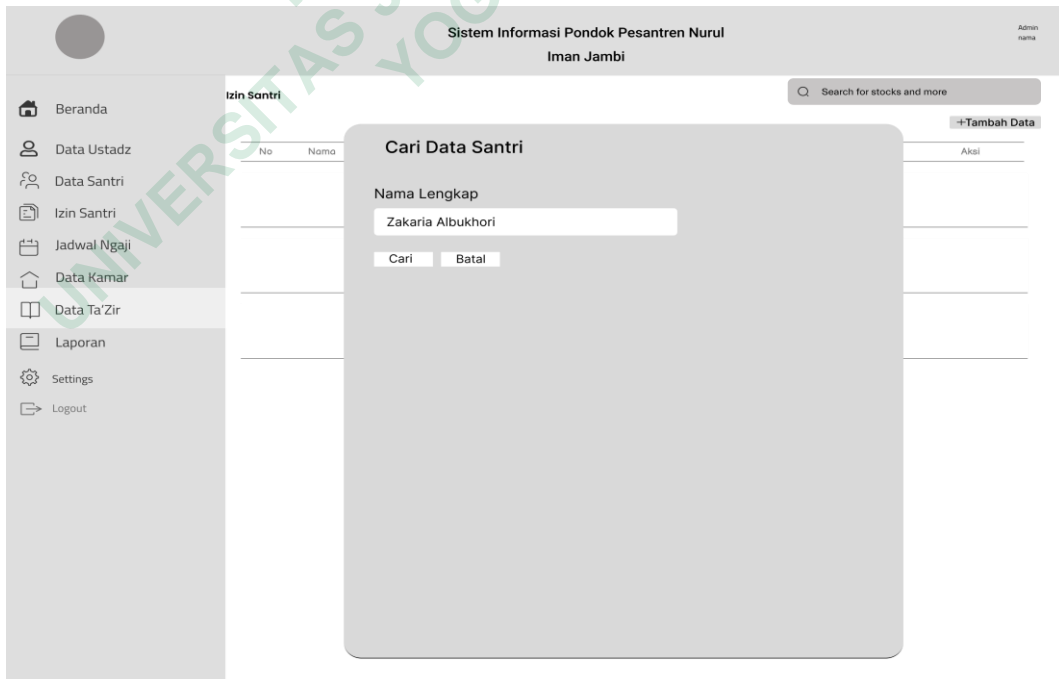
Sistem Informasi Pondok Pesantren Nurul Iman Jambi

Admin nama

Beranda
Data Ustadz
Data Santri
Izin Santri
Jadwal Ngaji
Data Kamar
Data Ta'Zir
Laporan
Settings
Logout

Izin Santri

Search for stocks and more

+Tambah Data

No
Nama
Aksi

Cari Data Santri

Nama Lengkap

Zakaria Albukhori

Cari
Batal